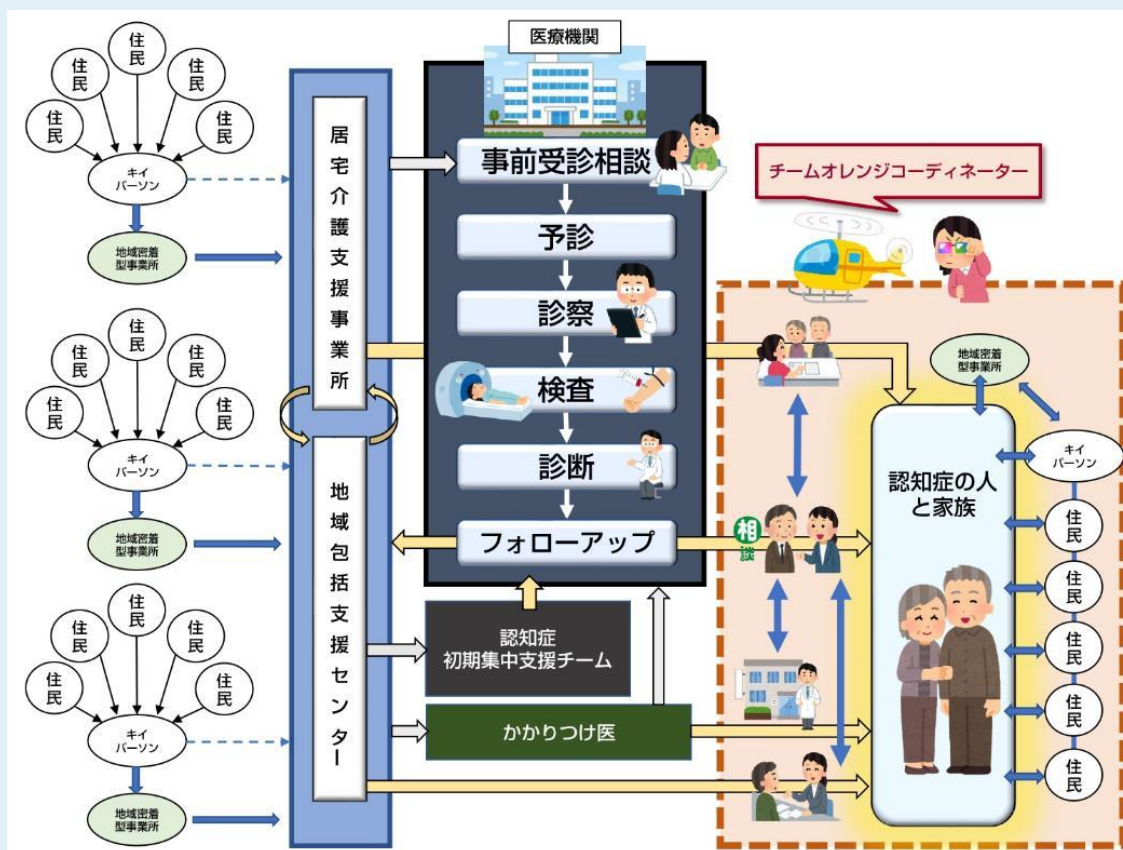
住民
住民
住民
住民
住民
キイパーソン
地域密着型事業所

住民
住民
住民
住民
住民
キイパーソン
地域密着型事業所

住民
住民
住民
住民
住民
キイパーソン
地域密着型事業所

居宅介護支援事業所

地域包括支援センター

医療機関

事前受診相談
予診
診察
検査
診断
フォローアップ

認知症
初期集中支援チーム

かかりつけ医

チームオレンジコーディネーター

相談

地域密着型事業所

キイパーソン

認知症の人と家族

住民
住民
住民
住民
住民